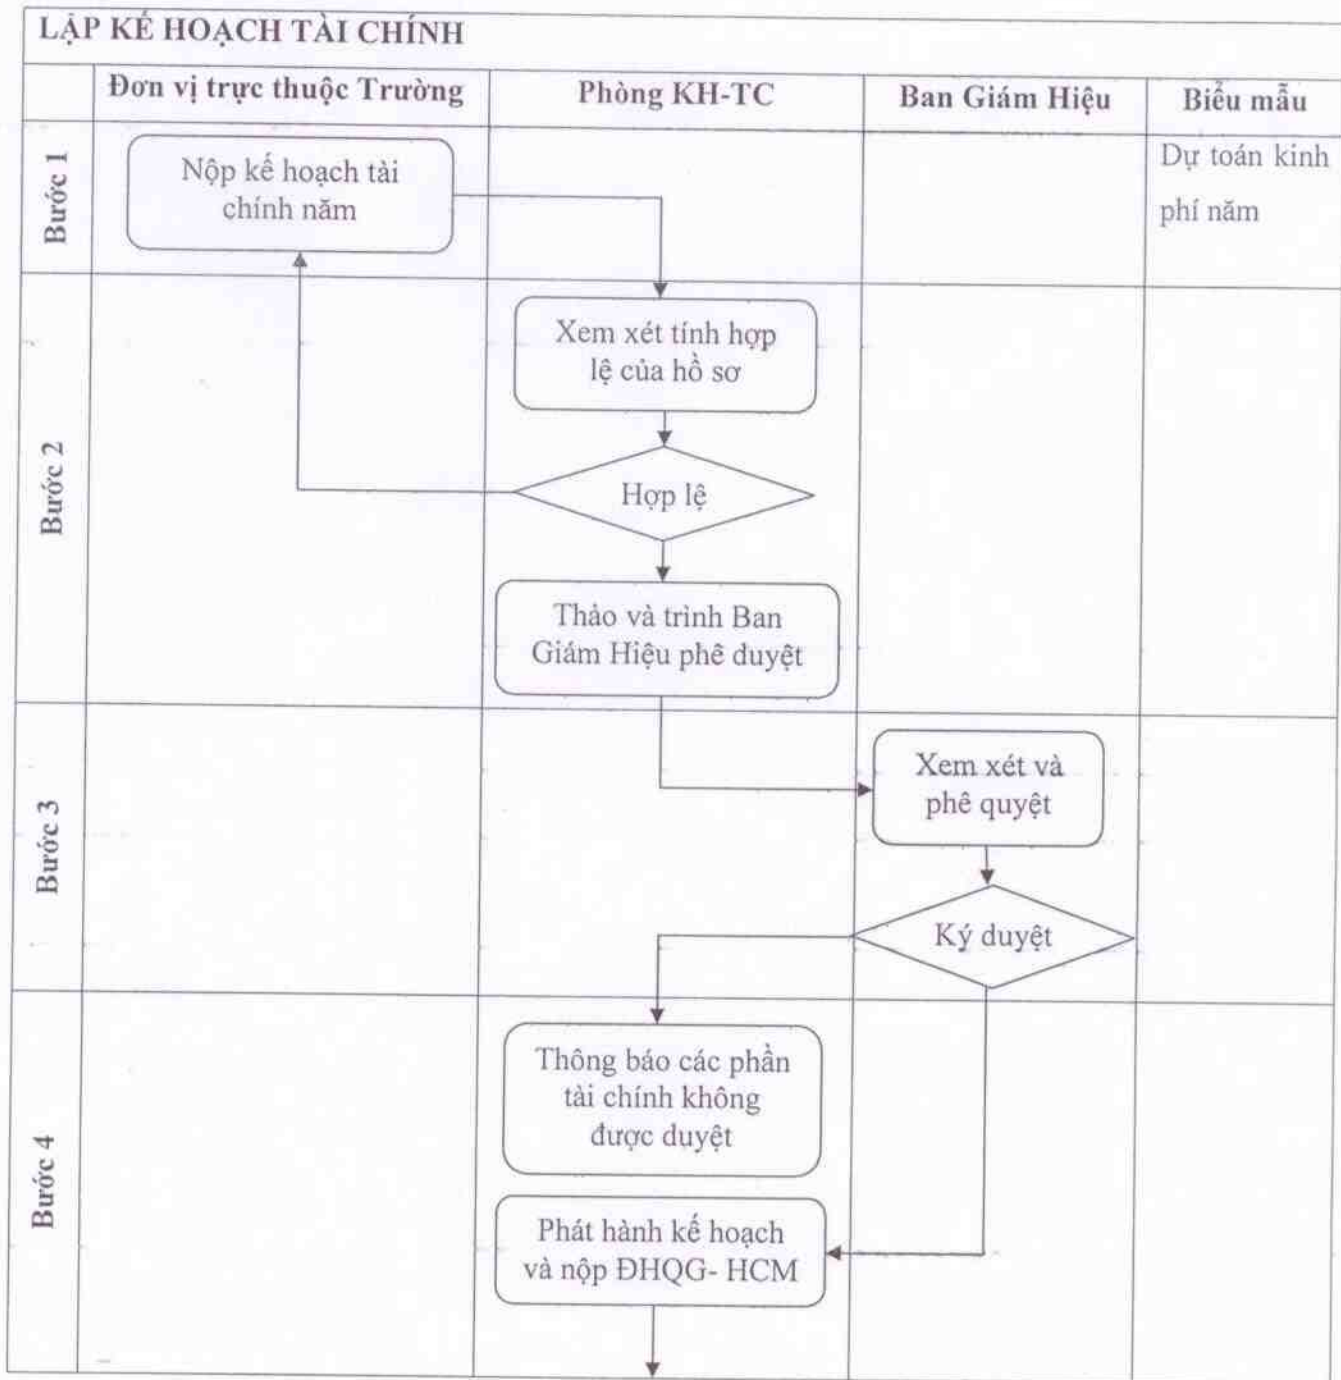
LẬP KẾ HOẠCH TÀI CHÍNH

| | Đơn vị trực thuộc Trường | Phòng KH-TC | Ban Giám Hiệu | Biểu mẫu |
|---|---|---|---|---|
| Bước 1 | Nộp kế hoạch tài chính năm | | | Dự toán kinh phí năm |
| Bước 2 | | Xem xét tính hợp lệ của hồ sơ; Hợp lệ; Thảo và trình Ban Giám Hiệu phê duyệt | | |
| Bước 3 | | | Xem xét và phê quyệt; Ký duyệt | |
| Bước 4 | | Thông báo các phần tài chính không được duyệt; Phát hành kế hoạch và nộp ĐHQG- HCM | | |